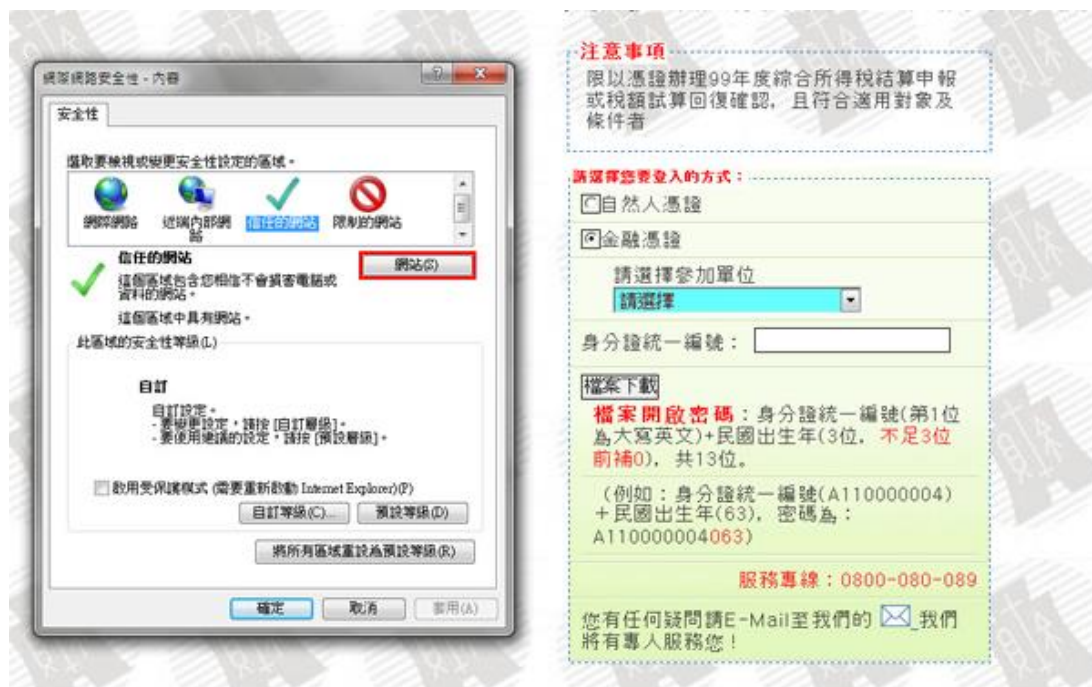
網際網路安全性 - 內容

安全性

選取要檢視或變更安全性設定的區域。

網際網路 近端內部網路 信任的網站 限制的網站

信任的網站
這個區域包含您相信不會損害電腦或資料的網站。
網站(S)

這個區域中具有網站。

此區域的安全性等級(L)

自訂

自訂設定。
- 要變更設定，請按 [自訂層級]。
- 要使用建議的設定，請按 [預設層級]。

啟用受保護模式 (需要重新啟動 Internet Explorer)(P)

自訂等級(C)... 預設等級(D)

將所有區域重設為預設等級(R)

確定 取消 套用(A)

注意事項

限以憑證辦理99年度綜合所得稅結算申報或稅額試算回復確認，且符合適用對象及條件者

請選擇您要登入的方式：

自然人憑證

金融憑證

請選擇參加單位

請選擇

身分證統一編號：

檔案下載

檔案開啟密碼：身分證統一編號(第1位為大寫英文)+民國出生年(3位，不足3位前補0)，共13位。

（例如：身分證統一編號(A110000004)+民國出生年(63)，密碼為：A110000004063）

服務專線：0800-080-089

您有任何疑問請E-Mail至我們的 我們將有專人服務您！